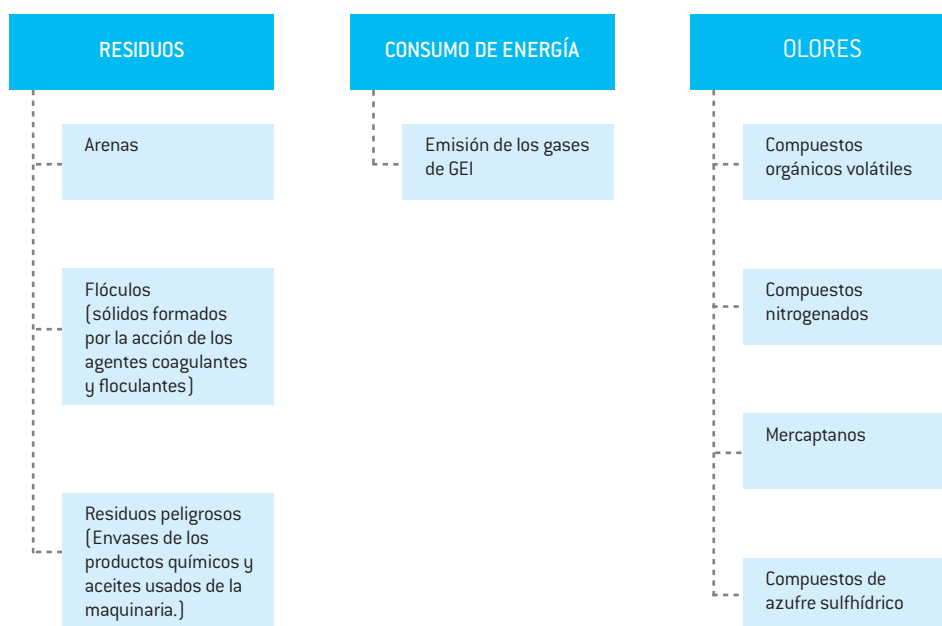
RESIDUOS

Arenas

Flóculos (sólidos formados por la acción de los agentes coagulantes y floculantes)

Residuos peligrosos (Envases de los productos químicos y aceites usados de la maquinaria.)

CONSUMO DE ENERGÍA

Emisión de los gases de GEI

OLORES

Compuestos orgánicos volátiles

Compuestos nitrogenados

Mercaptanos

Compuestos de azufre sulfhídrico